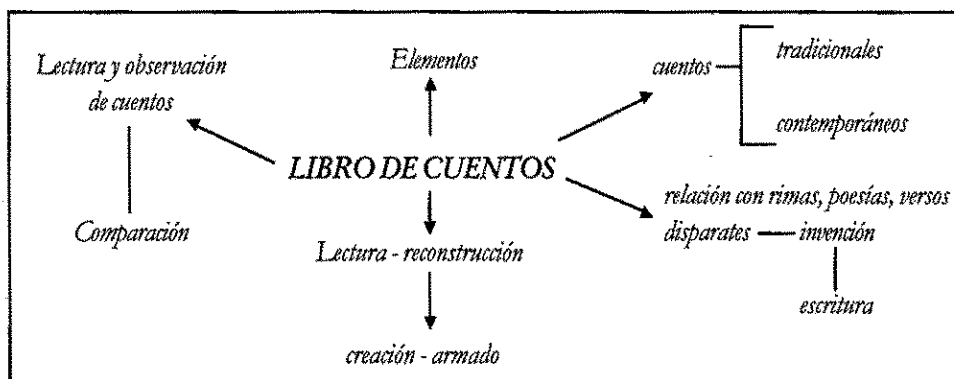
Lectura y observación de cuentos

Comparación

Elementos

LIBRO DE CUENTOS

Lectura - reconstrucción

creación - armado

cuentos

tradicionales

contemporáneos

relación con rimas, poesías, versos disparates

invención

escritura